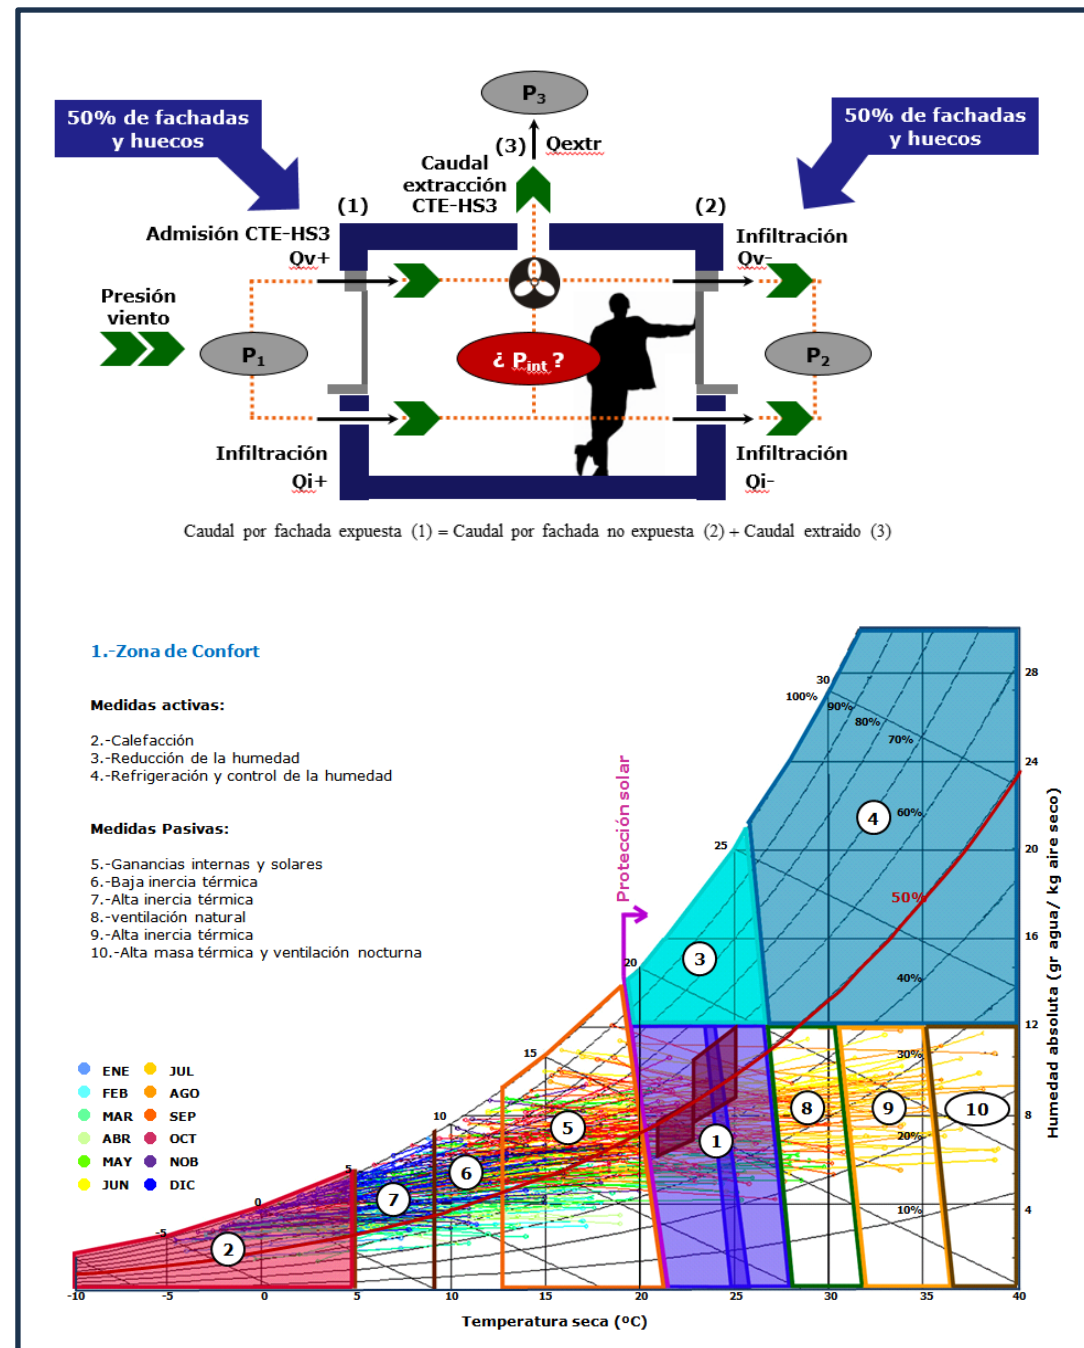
50% de fachadas y huecos

50% de fachadas y huecos

$P_3$

(3) Qextr

Caudal extracción CTE-HS3

(1)

(2)

Admisión CTE-HS3

Qv+

Infiltración

Qv-

Presión viento

$P_1$

¿ $P_{int}$ ?

$P_2$

Infiltración

Qi+

Infiltración

Qi-

Caudal por fachada expuesta (1) = Caudal por fachada no expuesta (2) + Caudal extraido (3)

1.-Zona de Confort

Medidas activas:

2.-Calefacción
3.-Reducción de la humedad
4.-Refrigeración y control de la humedad

Medidas Pasivas:

5.-Ganancias internas y solares
6.-Baja inercia térmica
7.-Alta inercia térmica
8.-ventilación natural
9.-Alta inercia térmica
10.-Alta masa térmica y ventilación nocturna

Protección solar

ENE JUL
FEB AGO
MAR SEP
ABR OCT
MAY NOB
JUN DIC

30
100%
90%
80%
70%
60%
50%
40%
30%
20%
10%
25
20
15
10
5
0
-5

4
3
5
6
7
2
1
8
9
10

28
24
20
16
12
8
4

Humedad absoluta (gr agua/ kg aire seco)

-10 -5 0 5 10 15 20 25 30 35 40

Temperatura seca (ºC)